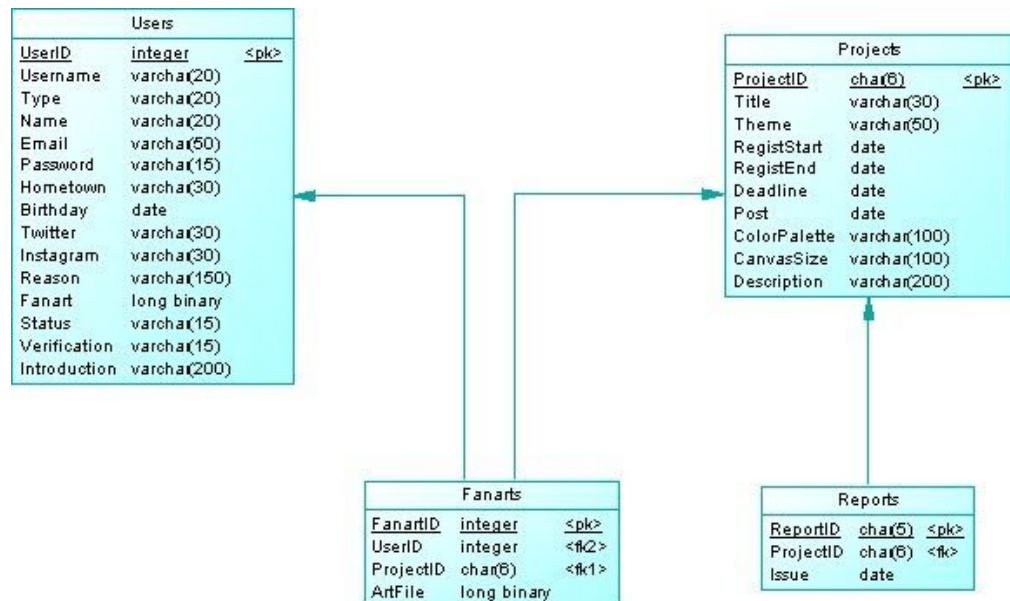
Users

| UserID | integer | <pk> |
|---|---|---|
| Username | varchar(20) | |
| Type | varchar(20) | |
| Name | varchar(20) | |
| Email | varchar(50) | |
| Password | varchar(15) | |
| Hometown | varchar(30) | |
| Birthday | date | |
| Twitter | varchar(30) | |
| Instagram | varchar(30) | |
| Reason | varchar(150) | |
| Fanart | long binary | |
| Status | varchar(15) | |
| Verification | varchar(15) | |
| Introduction | varchar(200) | |

Projects

| ProjectID | char(6) | <pk> |
|---|---|---|
| Title | varchar(30) | |
| Theme | varchar(50) | |
| RegistStart | date | |
| RegistEnd | date | |
| Deadline | date | |
| Post | date | |
| ColorPalette | varchar(100) | |
| CanvasSize | varchar(100) | |
| Description | varchar(200) | |

Fanarts

| FanartID | integer | <pk> |
|---|---|---|
| UserID | integer | <fk2> |
| ProjectID | char(6) | <fk1> |
| ArtFile | long binary | |

Reports

| ReportID | char(5) | <pk> |
|---|---|---|
| ProjectID | char(6) | <fk> |
| Issue | date | |